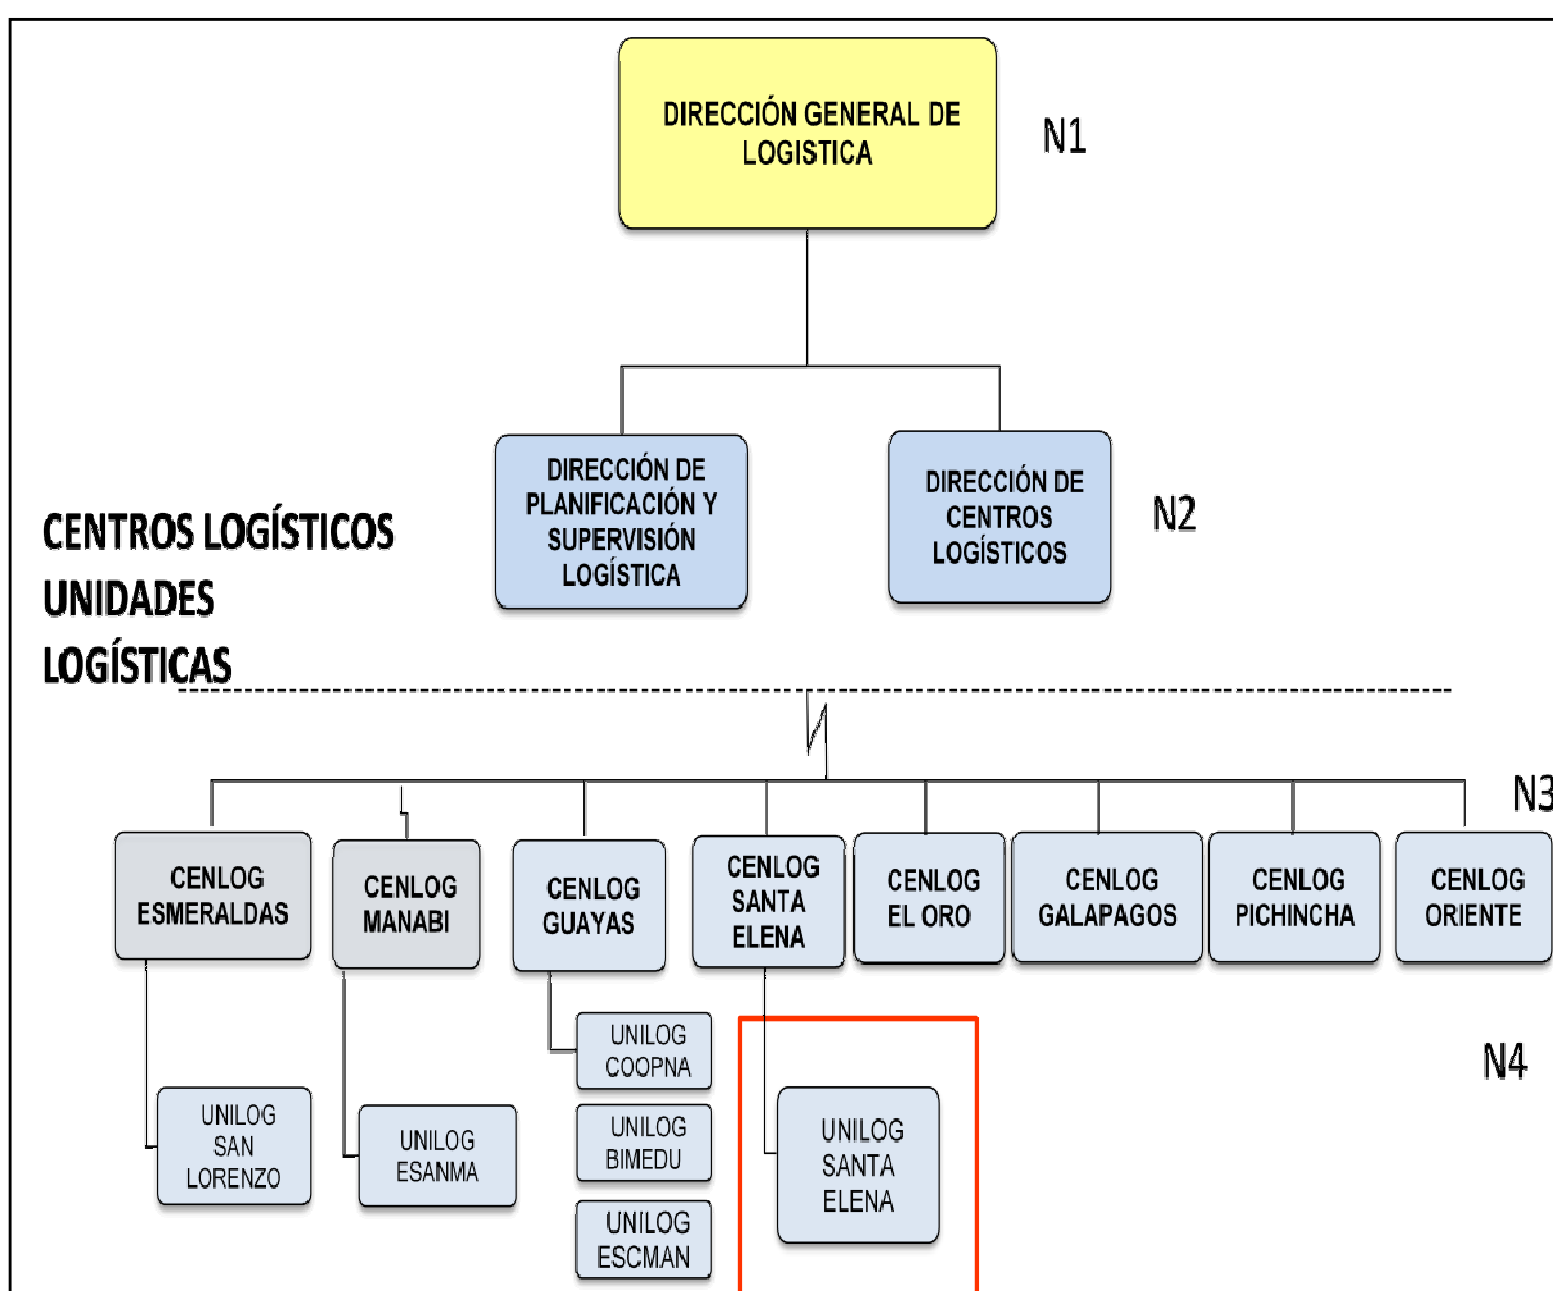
DIRECCIÓN GENERAL DE LOGISTICA

N1

DIRECCIÓN DE PLANIFICACIÓN Y SUPERVISIÓN LOGÍSTICA

DIRECCIÓN DE CENTROS LOGÍSTICOS

N2

CENTROS LOGÍSTICOS
UNIDADES LOGÍSTICAS

N3

CENLOG ESMERALDAS

CENLOG MANABI

CENLOG GUAYAS

CENLOG SANTA ELENA

CENLOG EL ORO

CENLOG GALAPAGOS

CENLOG PICHINCHA

CENLOG ORIENTE

N4

UNILOG SAN LORENZO

UNILOG ESANMA

UNILOG COOPNA

UNILOG BIMEDU

UNILOG ESCMAN

UNILOG SANTA ELENA